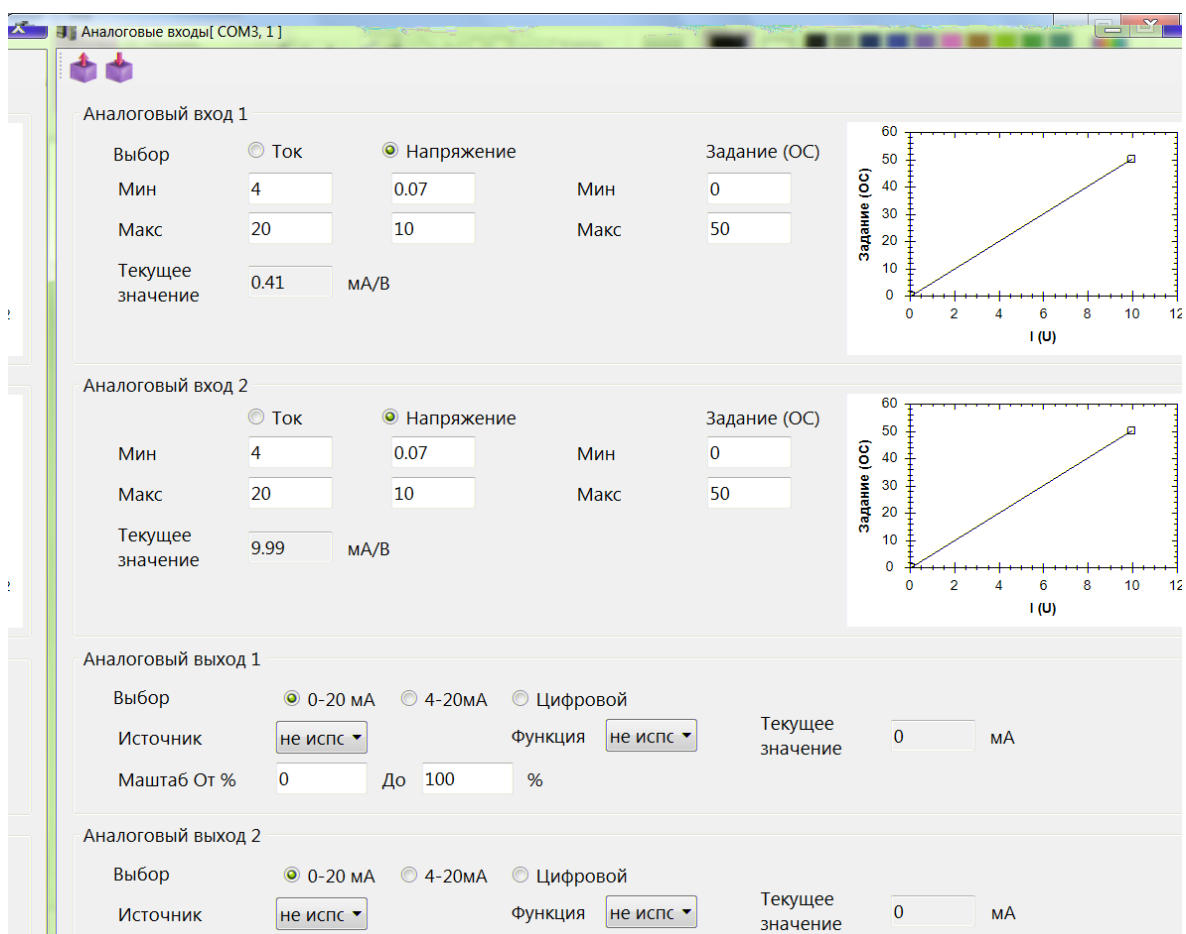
Аналоговые входы[ COM3, 1 ]

Аналоговый вход 1

Выбор Ток Напряжение Задание (ОС)

Мин 4 0.07 Мин 0

Макс 20 10 Макс 50

Текущее значение 0.41 мА/В

60
50
40
30
20
10
0
Задание (ОС)
0 2 4 6 8 10 12
I (U)

Аналоговый вход 2

Ток Напряжение Задание (ОС)

Мин 4 0.07 Мин 0

Макс 20 10 Макс 50

Текущее значение 9.99 мА/В

60
50
40
30
20
10
0
Задание (ОС)
0 2 4 6 8 10 12
I (U)

Аналоговый выход 1

Выбор 0-20 мА 4-20мА Цифровой

Источник не испс Функция не испс Текущее значение 0 мА

Маштаб От % 0 До 100 %

Аналоговый выход 2

Выбор 0-20 мА 4-20мА Цифровой

Источник не испс Функция не испс Текущее значение 0 мА